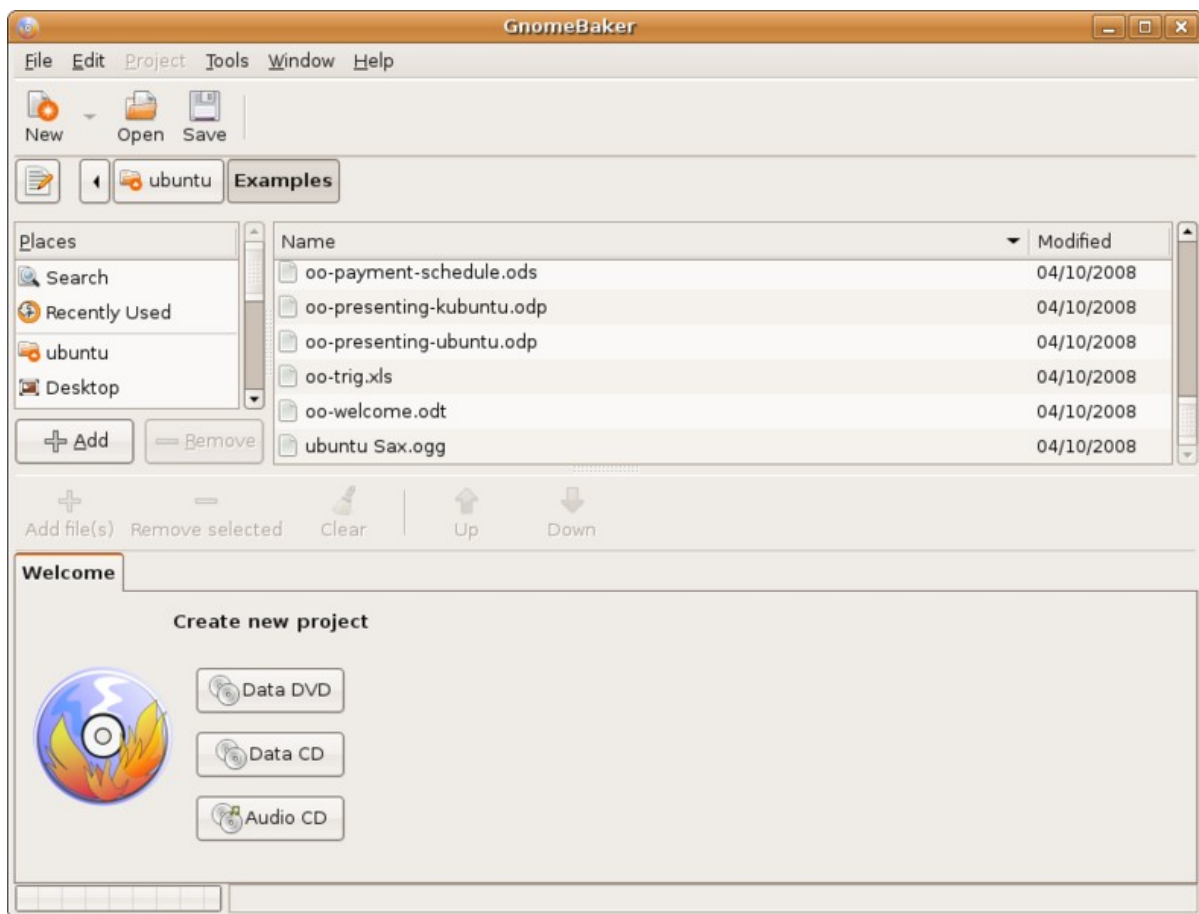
GnomeBaker

File Edit Project Tools Window Help

New Open Save

ubuntu Examples

Places
Search
Recently Used
ubuntu
Desktop

Add Remove

| Name | Modified |
|---|---|
| oo-payment-schedule.ods | 04/10/2008 |
| oo-presenting-kubuntu.odp | 04/10/2008 |
| oo-presenting-ubuntu.odp | 04/10/2008 |
| oo-trig.xls | 04/10/2008 |
| oo-welcome.odt | 04/10/2008 |
| ubuntu Sax.ogg | 04/10/2008 |

Add file(s) Remove selected Clear Up Down

Welcome

Create new project

Data DVD

Data CD

Audio CD